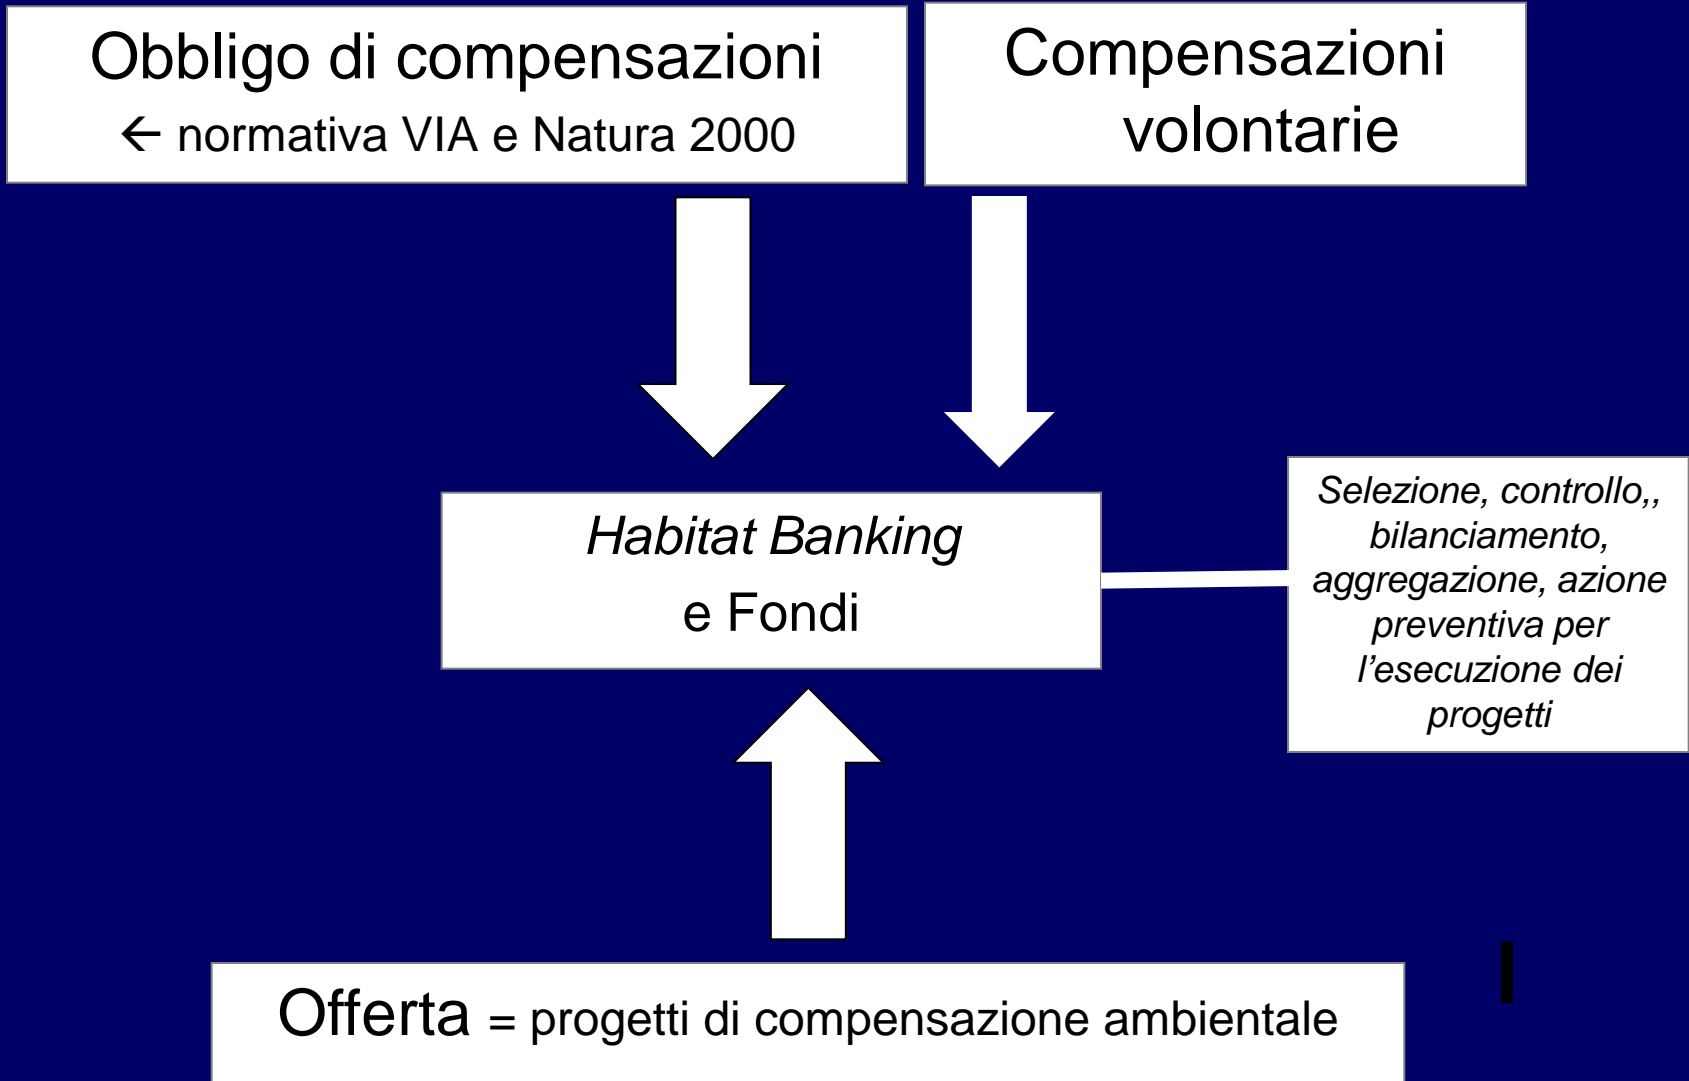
Obbligo di compensazioni
← normativa VIA e Natura 2000

Compensazioni volontarie

*Habitat Banking*
e Fondi

*Selezione, controllo,, bilanciamento, aggregazione, azione preventiva per l'esecuzione dei progetti*

Offerta = progetti di compensazione ambientale